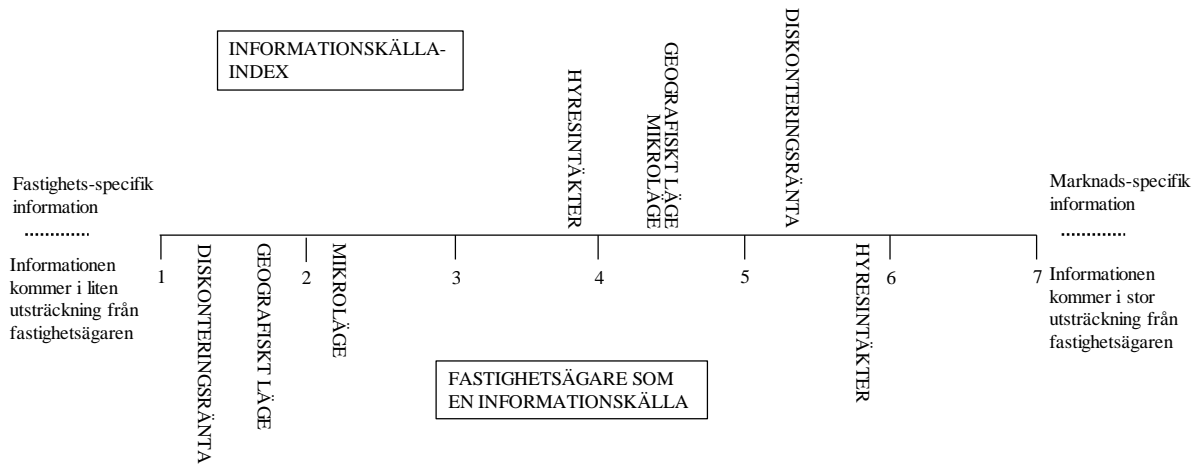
INFORMATIONSKÄLLA-INDEX

HYRESINTÄKTER

GEOGRAFISKT LÄGE
MIKROLÄGE

DISKONTERINGSRÄNTA

Fastighets-specifik information

.............

Informationen kommer i liten utsträckning från fastighetsägaren

Marknads-specifik information

.............

Informationen kommer i stor utsträckning från fastighetsägaren

1

2

3

4

5

6

7

DISKONTERINGSRÄNTA

GEOGRAFISKT LÄGE

MIKROLÄGE

HYRESINTÄKTER

FASTIGHETSÄGARE SOM EN INFORMATIONSKÄLLA